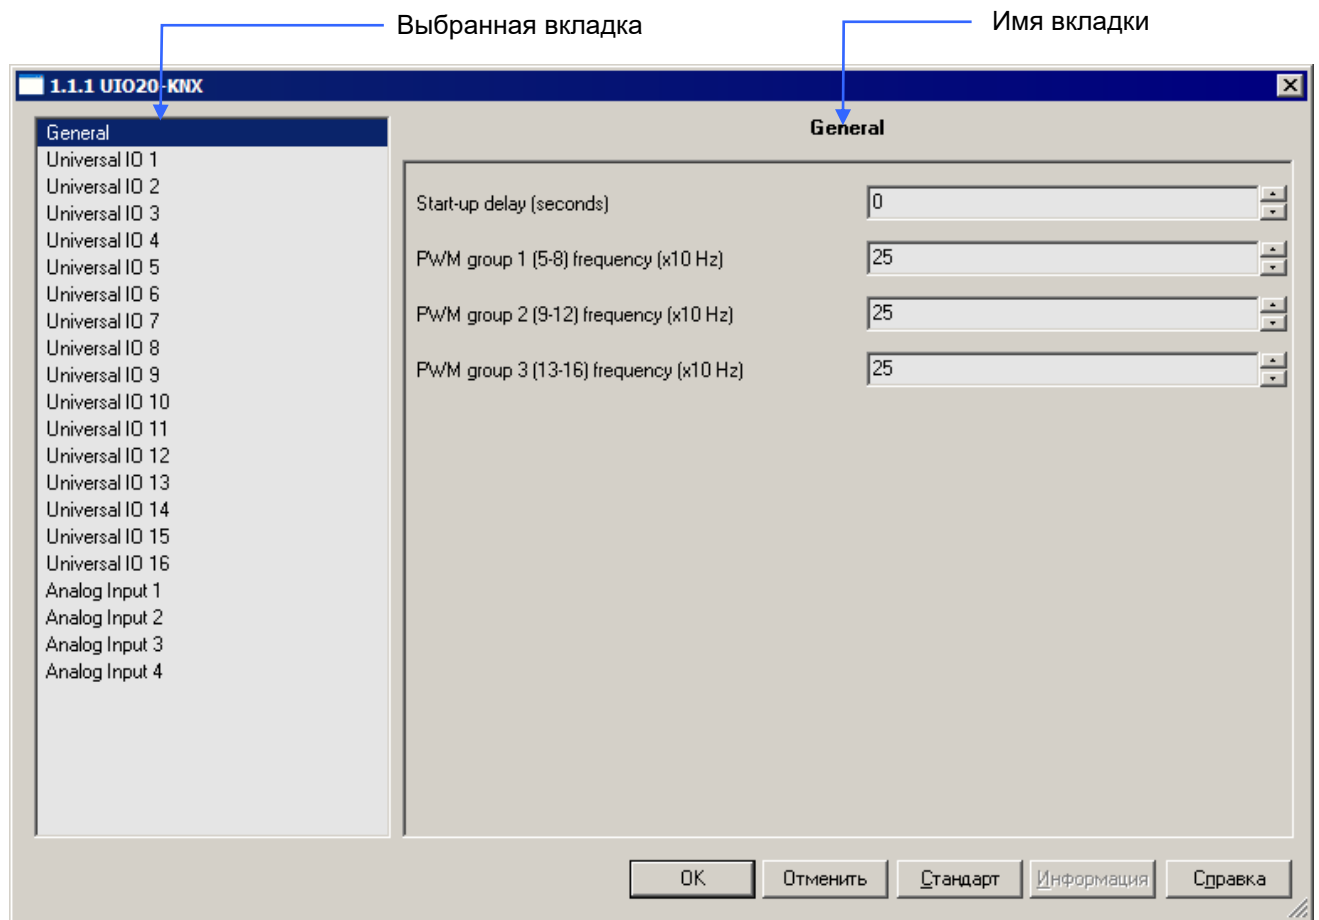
Выбранная вкладка

Имя вкладки

1.1.1 UIO20-KNX

General
Universal IO 1
Universal IO 2
Universal IO 3
Universal IO 4
Universal IO 5
Universal IO 6
Universal IO 7
Universal IO 8
Universal IO 9
Universal IO 10
Universal IO 11
Universal IO 12
Universal IO 13
Universal IO 14
Universal IO 15
Universal IO 16
Analog Input 1
Analog Input 2
Analog Input 3
Analog Input 4

General

Start-up delay (seconds) 0

PWM group 1 (5-8) frequency (x10 Hz) 25

PWM group 2 (9-12) frequency (x10 Hz) 25

PWM group 3 (13-16) frequency (x10 Hz) 25

OK | Отменить | Стандарт | Информация | Справка